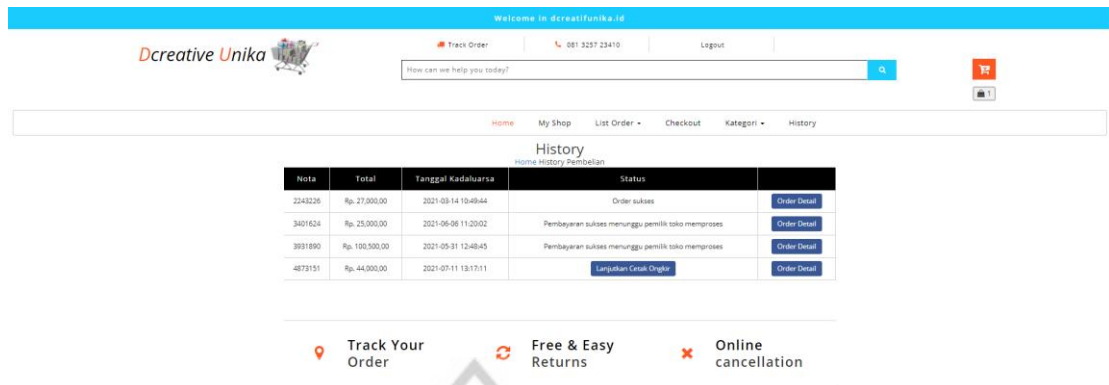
Welcome in dcreatifunika.id

Dcreative Unika

Track Order 081 3257 23410 Logout

How can we help you today?

1

Home My Shop List Order Checkout Kategori History

History

Home History Pembelian

| Nota | Total | Tanggal Kadaluarsa | Status | |
|---|---|---|---|---|
| 2243226 | Rp. 27,000,00 | 2021-03-14 10:49:44 | Order sukses | Order Detail |
| 3401624 | Rp. 25,000,00 | 2021-06-06 11:20:02 | Pembayaran sukses menunggu pemilik toko memproses | Order Detail |
| 3931890 | Rp. 100,500,00 | 2021-05-31 12:48:45 | Pembayaran sukses menunggu pemilik toko memproses | Order Detail |
| 4873151 | Rp. 44,000,00 | 2021-07-11 13:17:11 | Lanjutkan Cetak Ongkir | Order Detail |

Track Your Order

Free & Easy Returns

Online cancellation